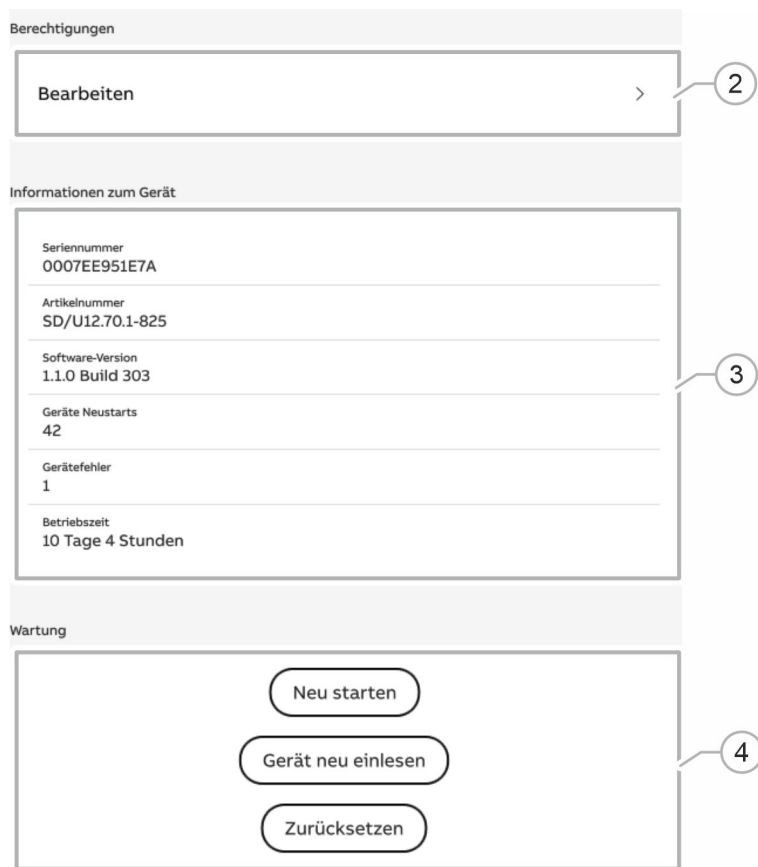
Berechtigungen

Bearbeiten >

2

Informationen zum Gerät

Seriennummer
0007EE951E7A

Artikelnummer
SD/U12.70.1-825

Software-Version
1.1.0 Build 303

Geräte Neustarts
42

Gerätefehler
1

Betriebszeit
10 Tage 4 Stunden

3

Wartung

Neu starten

Gerät neu einlesen

Zurücksetzen

4